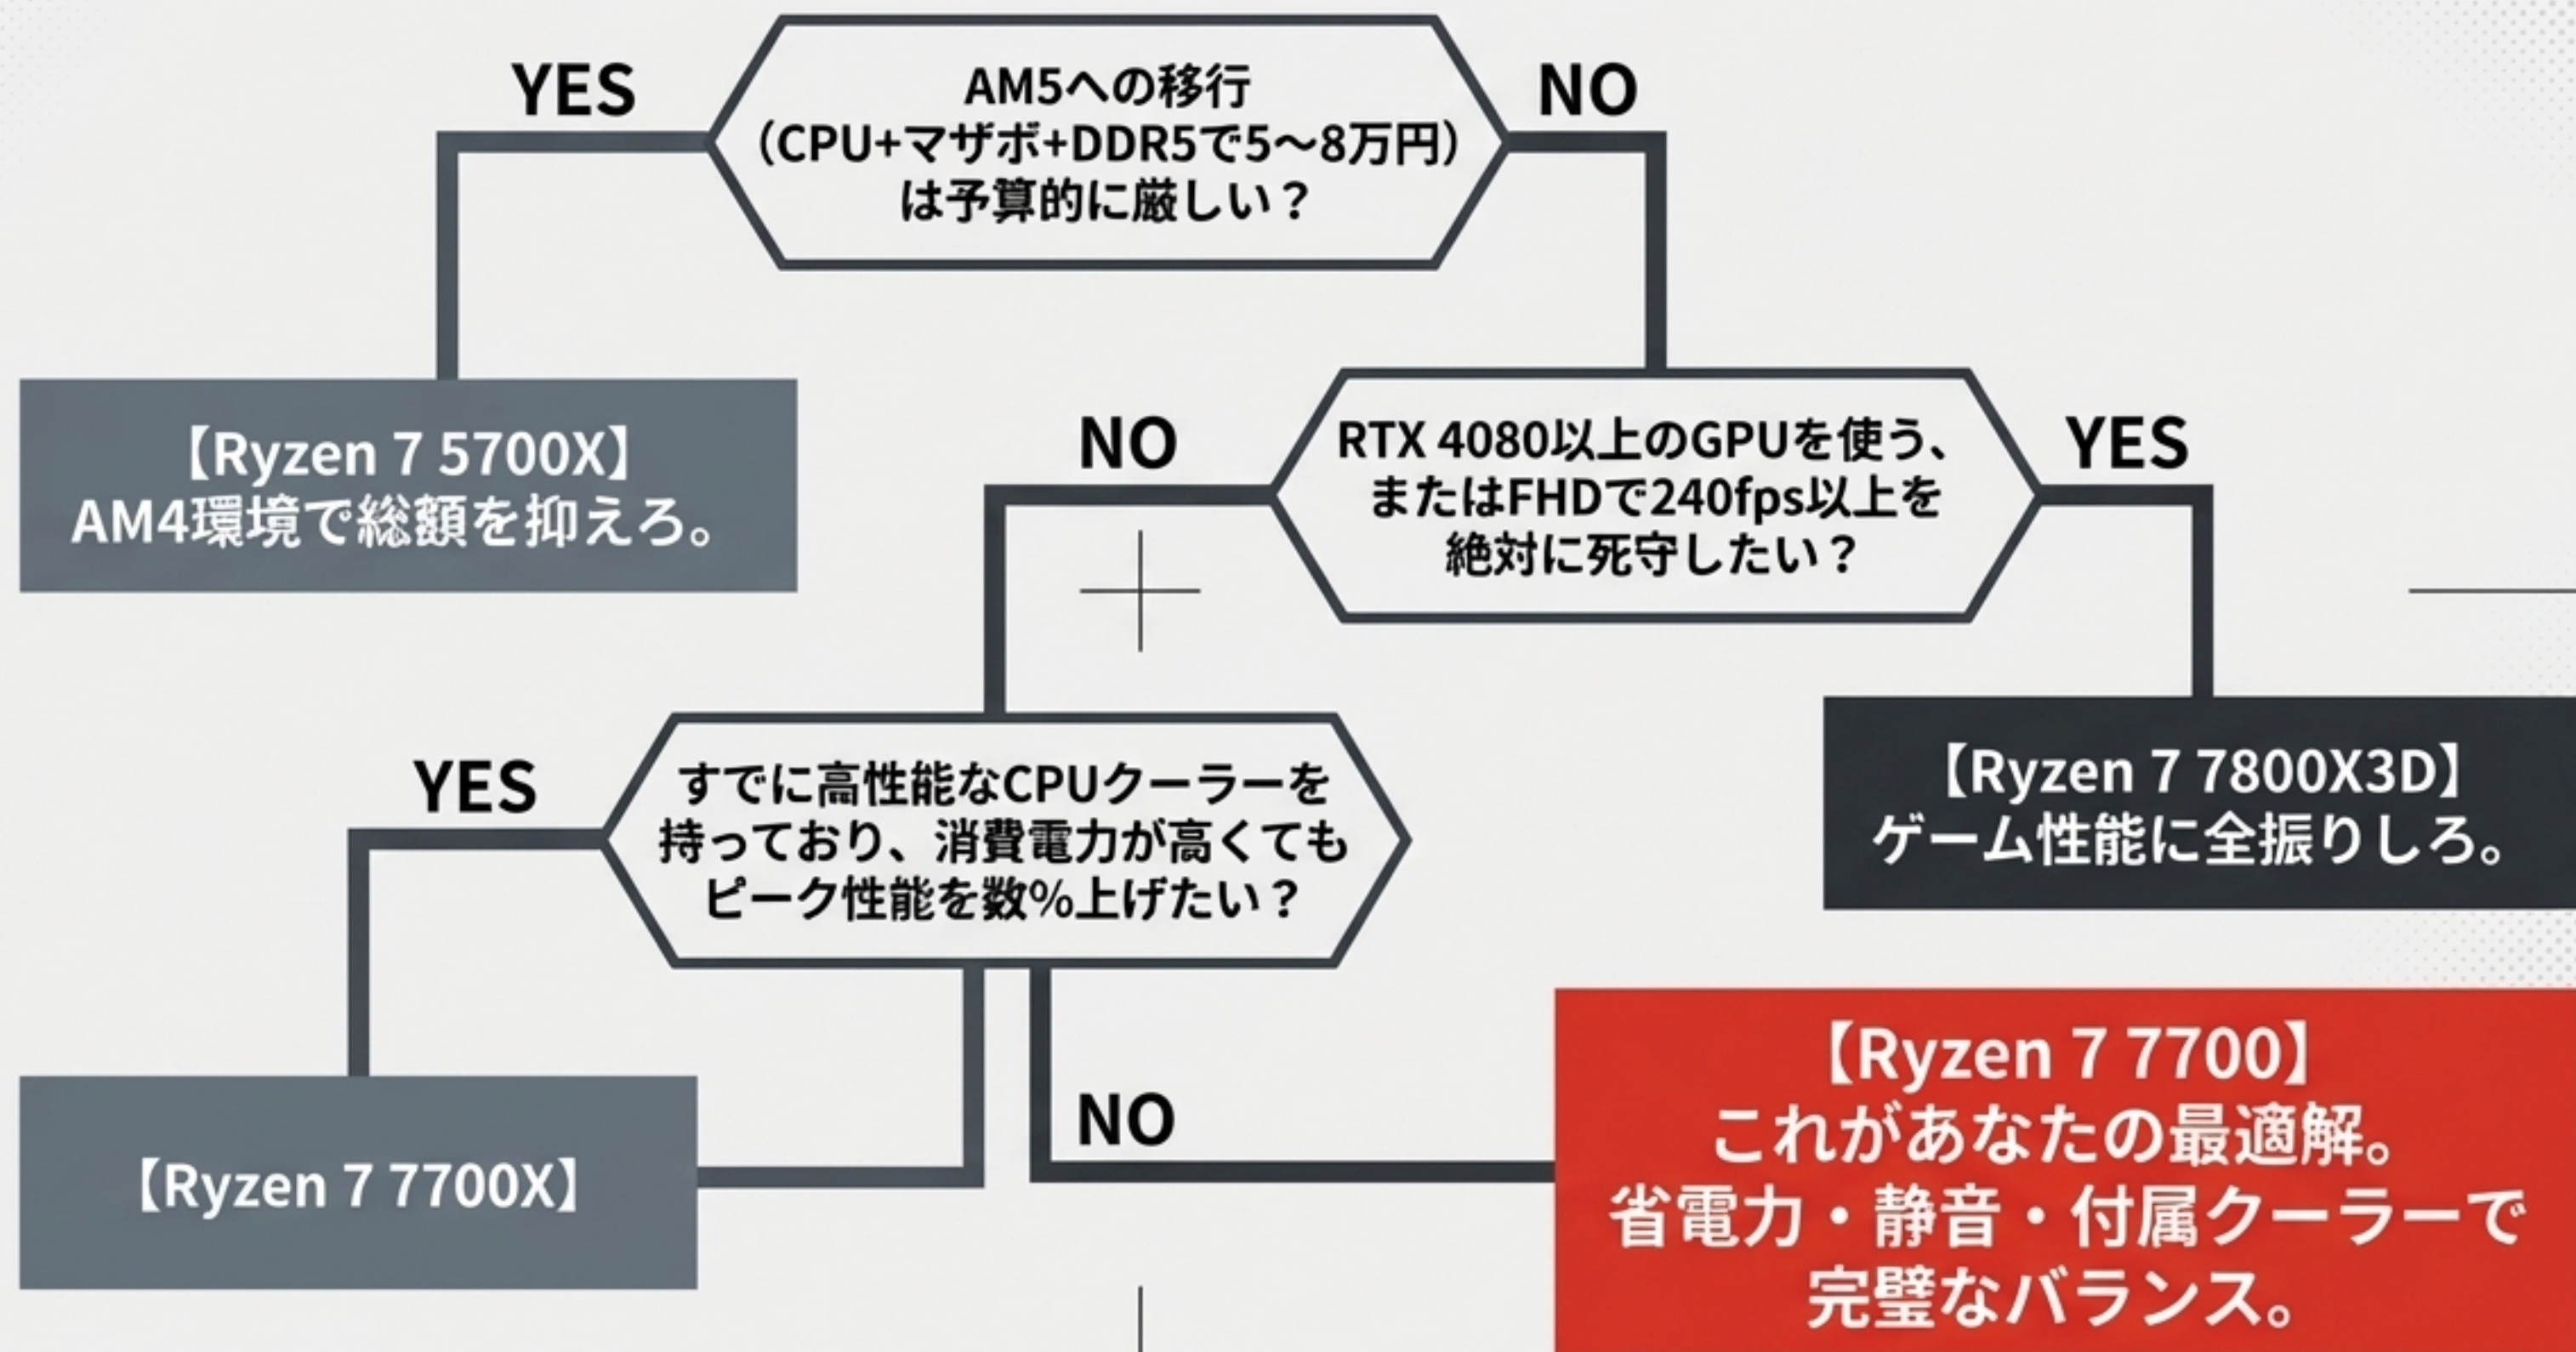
YES

AM5への移行
（CPU+マザボ+DDR5で5〜8万円）
は予算的に厳しい？

NO

【Ryzen 7 5700X】
AM4環境で総額を抑えろ。

NO

RTX 4080以上のGPUを使う、
またはFHDで240fps以上を
絶対に死守したい？

YES

【Ryzen 7 7800X3D】
ゲーム性能に全振りしろ。

YES

すでに高性能なCPUクーラーを
持っており、消費電力が高くても
ピーク性能を数%上げたい？

【Ryzen 7 7700X】

NO

【Ryzen 7 7700】
これがあなたの最適解。
省電力・静音・付属クーラーで
完璧なバランス。